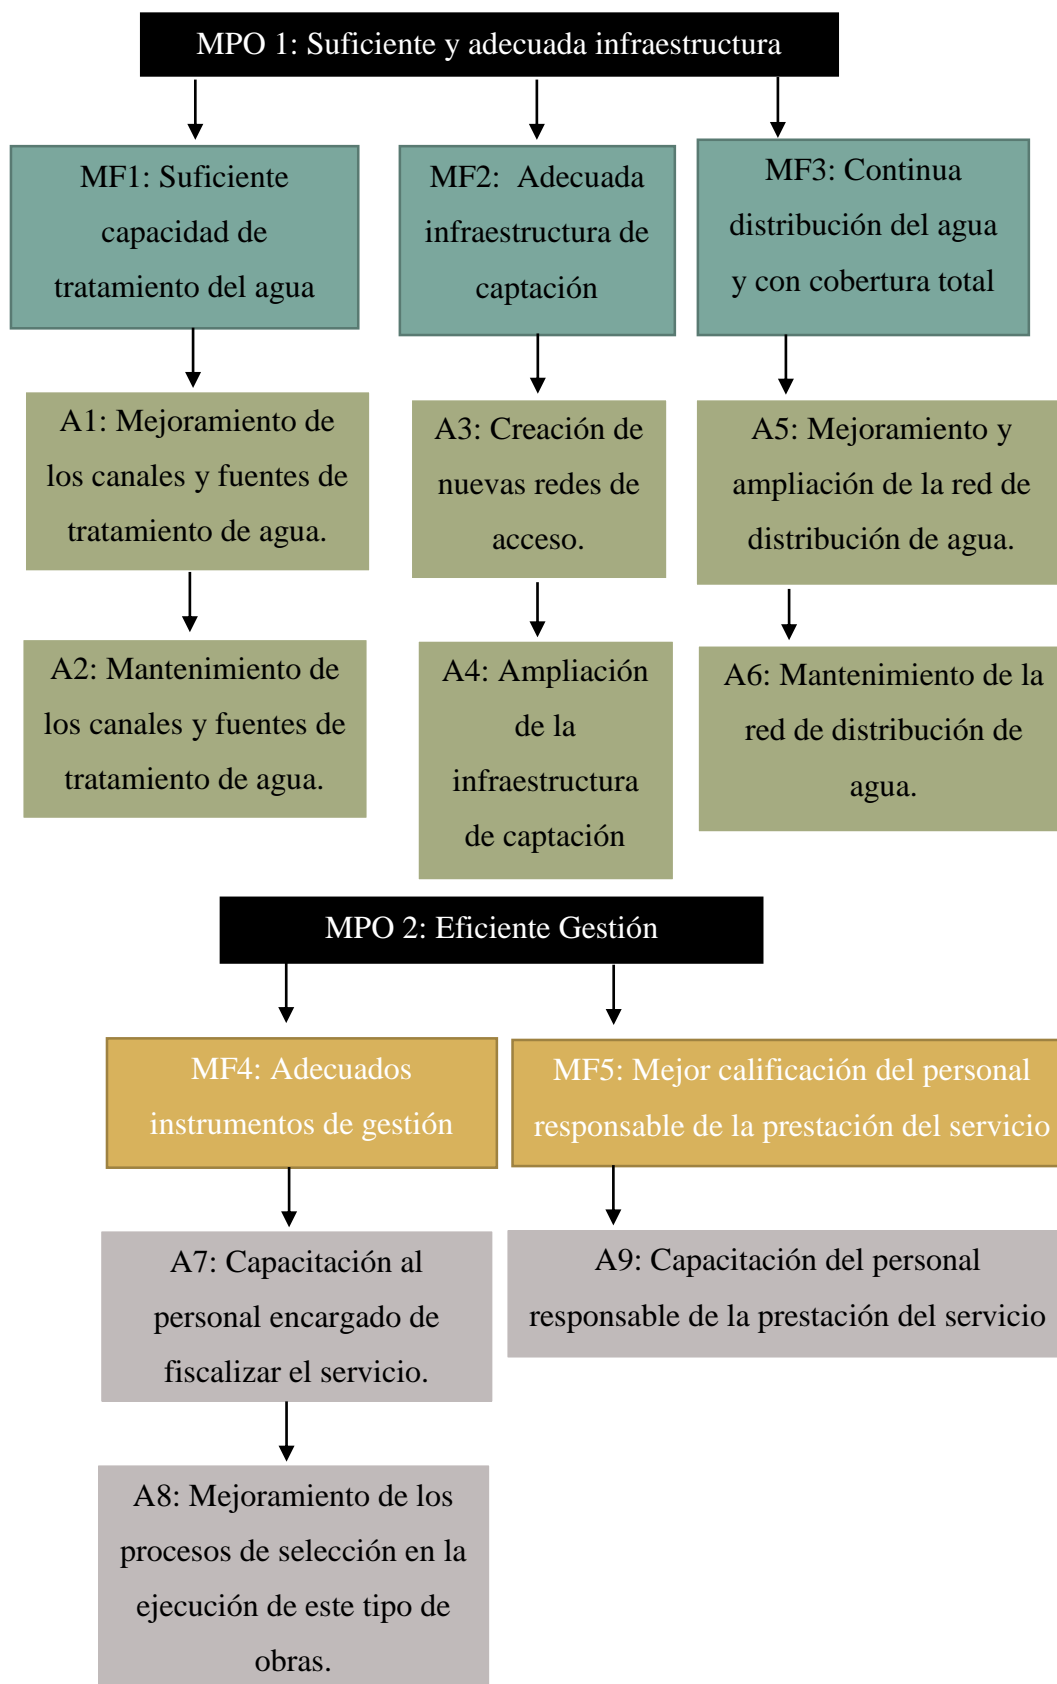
MPO 1: Suficiente y adecuada infraestructura

MF1: Suficiente capacidad de tratamiento del agua

MF2: Adecuada infraestructura de captación

MF3: Continua distribución del agua y con cobertura total

A1: Mejoramiento de los canales y fuentes de tratamiento de agua.

A3: Creación de nuevas redes de acceso.

A5: Mejoramiento y ampliación de la red de distribución de agua.

A2: Mantenimiento de los canales y fuentes de tratamiento de agua.

A4: Ampliación de la infraestructura de captación

A6: Mantenimiento de la red de distribución de agua.

MPO 2: Eficiente Gestión

MF4: Adecuados instrumentos de gestión

MF5: Mejor calificación del personal responsable de la prestación del servicio

A7: Capacitación al personal encargado de fiscalizar el servicio.

A9: Capacitación del personal responsable de la prestación del servicio

A8: Mejoramiento de los procesos de selección en la ejecución de este tipo de obras.